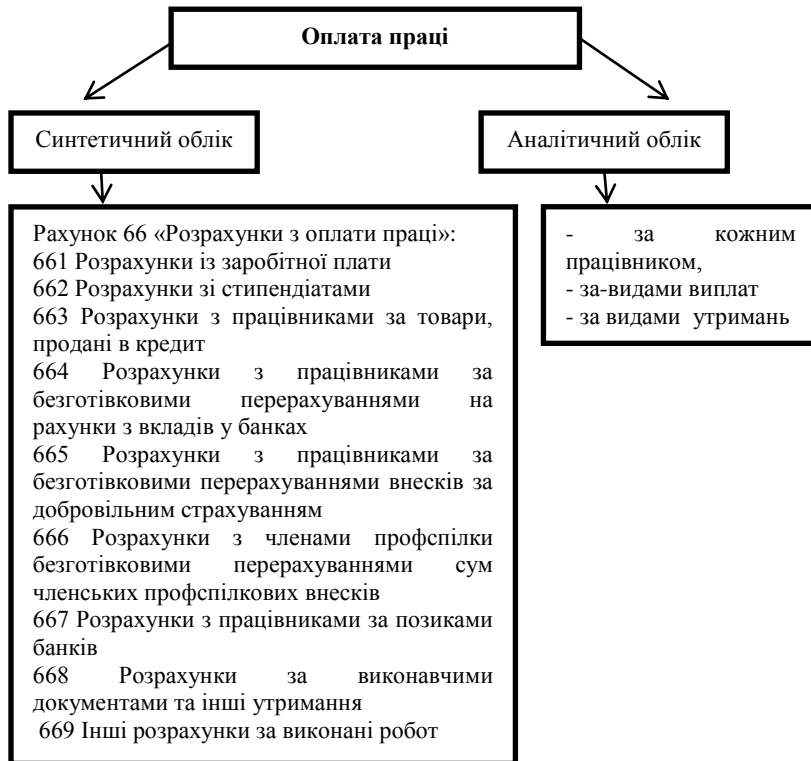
Оплата праці

Синтетичний облік

Аналітичний облік

Рахунок 66 «Розрахунки з оплати праці»:
661 Розрахунки із заробітної плати
662 Розрахунки зі стипендіатами
663 Розрахунки з працівниками за товари, продані в кредит
664 Розрахунки з працівниками за безготівковими перерахуваннями на рахунки з вкладів у банках
665 Розрахунки з працівниками за безготівковими перерахуваннями внесків за добровільним страхуванням
666 Розрахунки з членами профспілки безготівковими перерахуваннями сум членських профспілкових внесків
667 Розрахунки з працівниками за позиками банків
668 Розрахунки за виконавчими документами та інші утримання
669 Інші розрахунки за виконані робот

- за кожним працівником,
- за-видами виплат
- за видами утримань